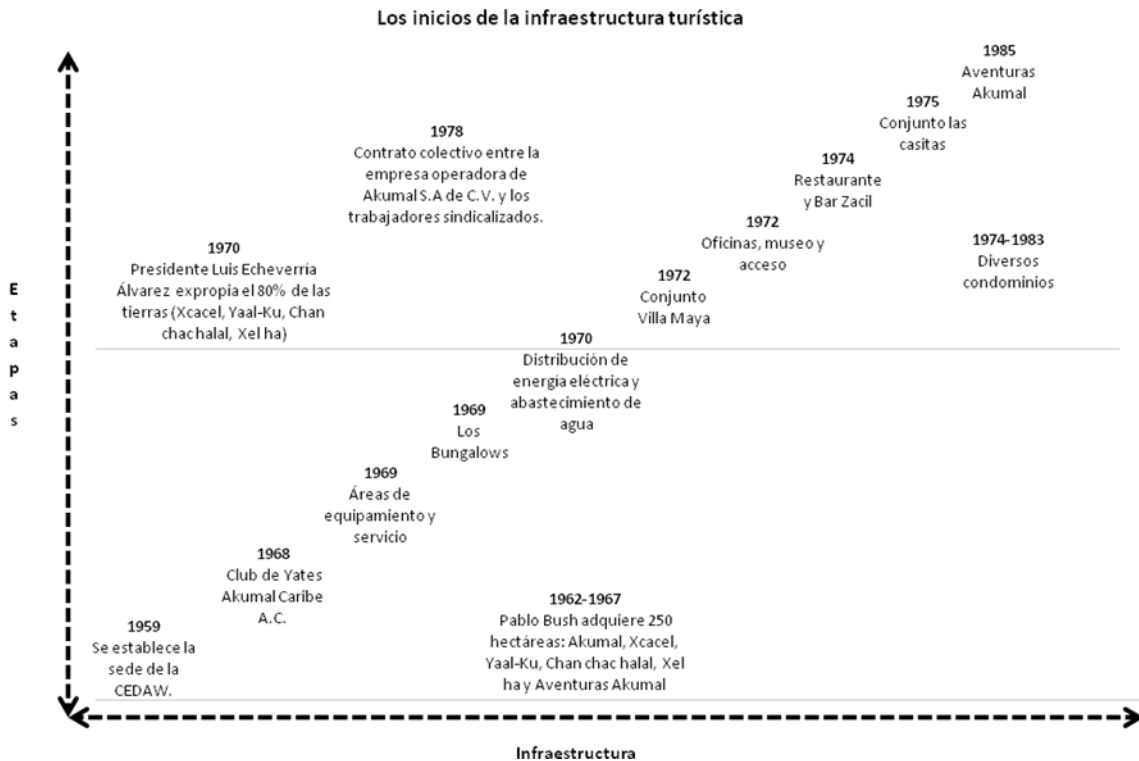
Los inicios de la infraestructura turística

1985
Aventuras Akumal

1975
Conjunto las casitas

1974
Restaurante y Bar Zacil

1978
Contrato colectivo entre la empresa operadora de Akumal S.A de C.V. y los trabajadores sindicalizados.

1972
Oficinas, museo y acceso

1974-1983
Diversos condominios

1970
Presidente Luis Echeverría Álvarez expropia el 80% de las tierras (Xcacel, Yaal-Ku, Chan chachalal, Xel ha)

1972
Conjunto Villa Maya

E
t
a
p
a
s

1970
Distribución de energía eléctrica y abastecimiento de agua

1969
Los Bungalows

1969
Áreas de equipamiento y servicio

1968
Club de Yates Akumal Caribe A.C.

1959
Se establece la sede de la CEDAW.

1962-1967
Pablo Bush adquiere 250 hectáreas: Akumal, Xcacel, Yaal-Ku, Chan chac halal, Xel ha y Aventuras Akumal

Infraestructura